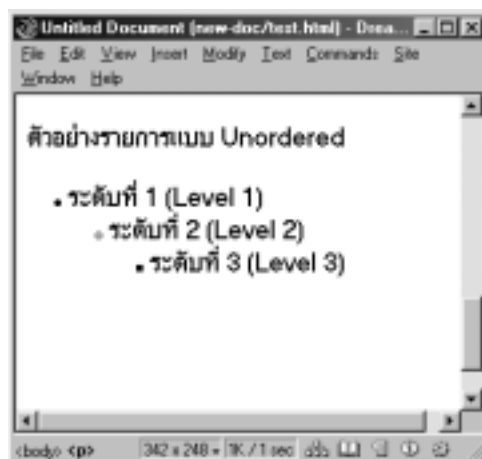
Untitled Document (new-doc/test.html) - Drea...

File Edit View Insert Modify Text Commands Site Window Help

ตัวอย่างรายการแบบ Unordered

- ระดับที่ 1 (Level 1)
  - ระดับที่ 2 (Level 2)
    - ระดับที่ 3 (Level 3)

<body> <p> 342 x 248 1K / 1 sec